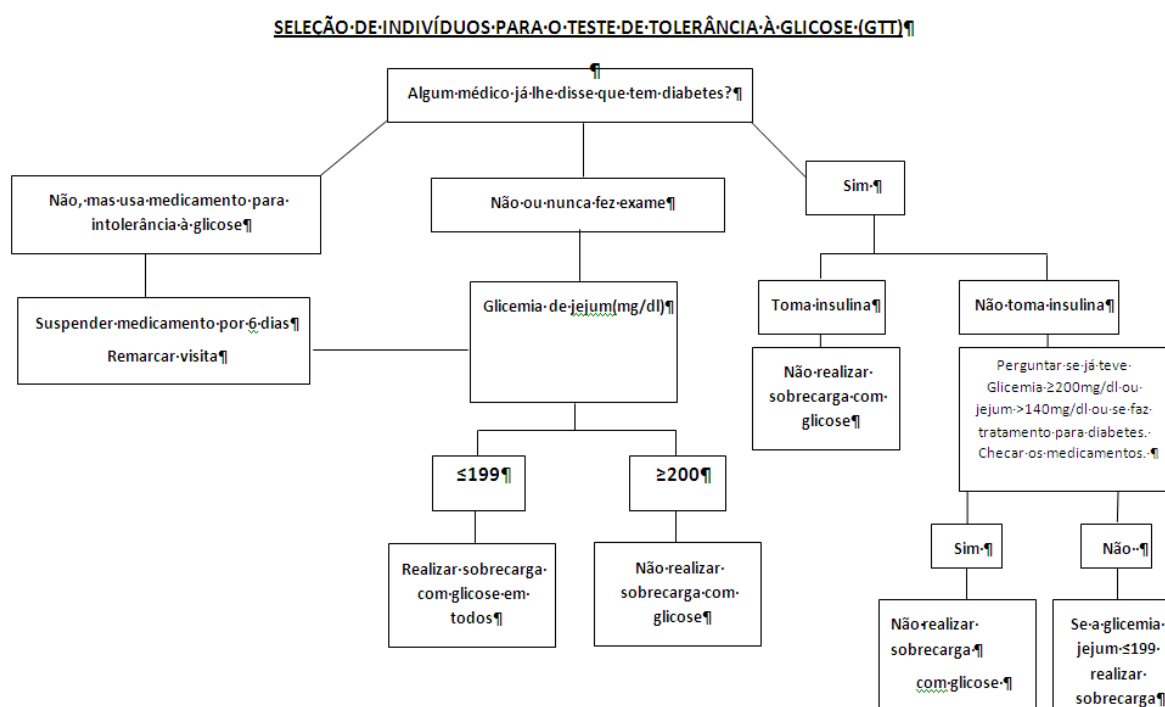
SELEÇÃO·DE·INDIVÍDUOS·PARA·O·TESTE·DE·TOLERÂNCIA·À·GLICOSE·(GTT)¶

¶
Algum·médico·já·lhe·disse·que·tem·diabetes?¶

Não,·mas·usa·medicamento·para·intolerância·à·glicose¶

Não·ou·nunca·fez·exame¶

Sim·¶

Suspender·medicamento·por·6·dias¶
Remarcar·visita¶

Glicemia·de·jejum(mg/dl)¶

Toma·insulina¶

Não·toma·insulina¶

Não·realizar·sobrecarga·com·glicose¶

Perguntar·se·já·teve·Glicemia·≥200mg/dl·ou·jejum·>140mg/dl·ou·se·faz·tratamento·para·diabetes.·Checar·os·medicamentos.·¶

≤199¶

≥200¶

Realizar·sobrecarga·com·glicose·em·todos¶

Não·realizar·sobrecarga·com·glicose¶

Sim·¶

Não··¶

Não·realizar·sobrecarga·¶
com·glicose·¶

Se·a·glicemia·jejum·≤199·realizar·sobrecarga¶